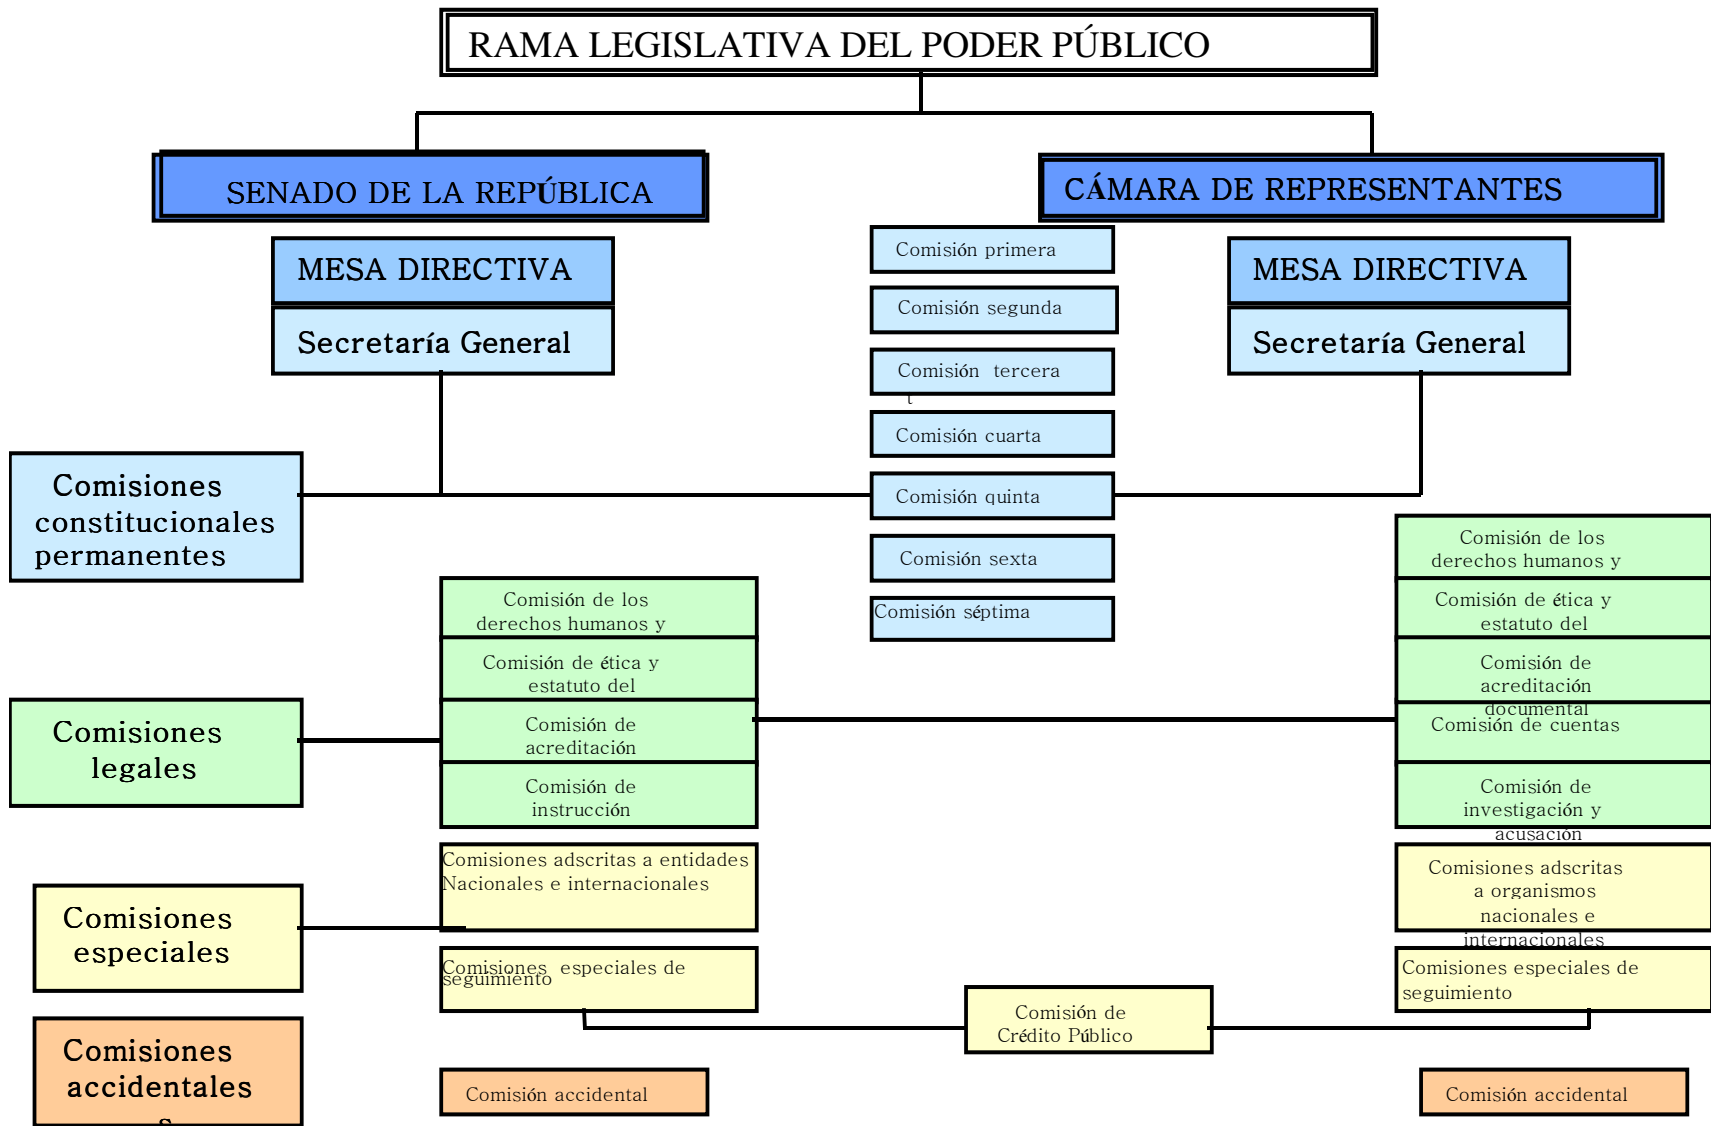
RAMA LEGISLATIVA DEL PODER PÚBLICO

SENADO DE LA REPÚBLICA

CÁMARA DE REPRESENTANTES

MESA DIRECTIVA

Secretaría General

Comisión primera

Comisión segunda

Comisión tercera

Comisión cuarta

Comisión quinta

Comisión sexta

Comisión séptima

MESA DIRECTIVA

Secretaría General

Comisiones constitucionales permanentes

Comisión de los derechos humanos y

Comisión de ética y estatuto del

Comisión de acreditación

Comisión de instrucción

Comisiones legales

Comisión de los derechos humanos y

Comisión de ética y estatuto del

Comisión de acreditación documental

Comisión de cuentas

Comisión de investigación y acusación

Comisiones especiales

Comisiones adscritas a entidades Nacionales e internacionales

Comisiones especiales de seguimiento

Comisiones adscritas a organismos nacionales e internacionales

Comisiones especiales de seguimiento

Comisión de Crédito Público

Comisiones accidentales

Comisión accidental

Comisión accidental